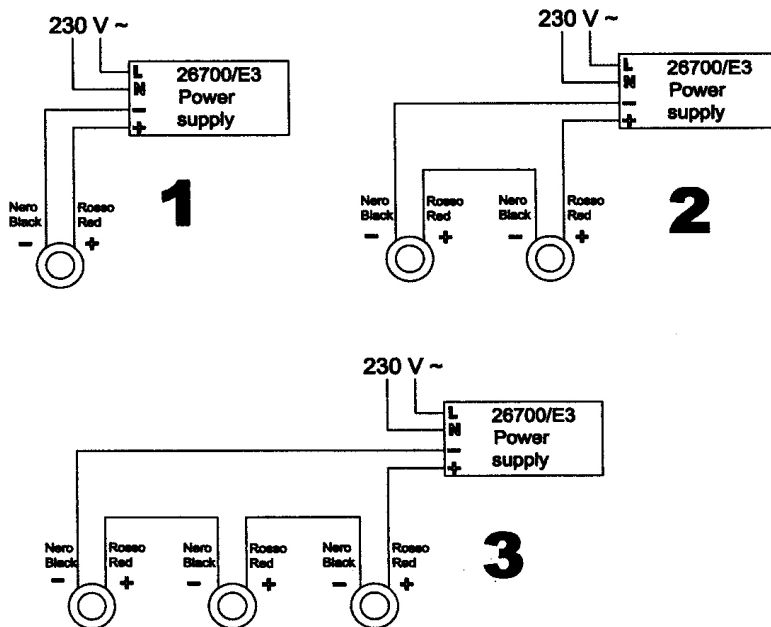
230 V ~

L
N
−
+
26700/E3
Power
supply

Nero
Black
−
Rosso
Red
+

1

230 V ~

L
N
−
+
26700/E3
Power
supply

Nero
Black
−
Rosso
Red
+
Nero
Black
−
Rosso
Red
+

2

230 V ~

L
N
−
+
26700/E3
Power
supply

Nero
Black
−
Rosso
Red
+
Nero
Black
−
Rosso
Red
+
Nero
Black
−
Rosso
Red
+

3